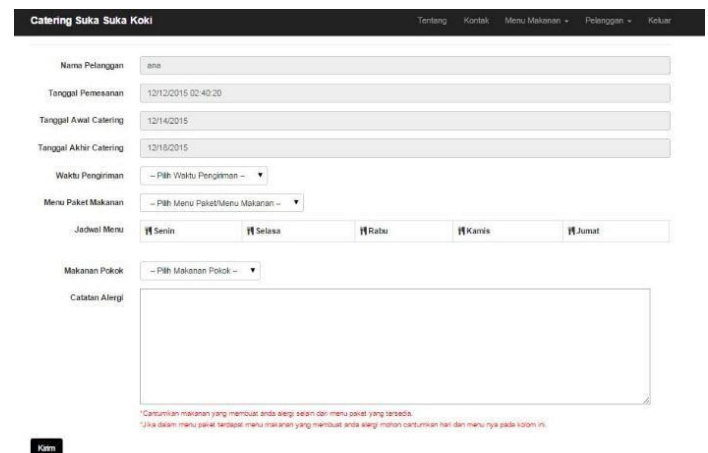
Catering Suka Suka Koki

Tentang Kontak Menu Makanan ▾ Pelanggan ▾ Keluar

Nama Pelanggan ana

Tanggal Pemesanan 12/12/2015 02:40:20

Tanggal Awal Catering 12/14/2015

Tanggal Akhir Catering 12/18/2015

Waktu Pengiriman -- Pilih Waktu Pengiriman -- ▾

Menu Paket Makanan -- Pilih Menu Paket/Menu Makanan -- ▾

Jadwal Menu

| Senin | Selasa | Rabu | Kamis | Jumat |
|---|---|---|---|---|

Makanan Pokok -- Pilih Makanan Pokok -- ▾

Catatan Alergi

*Cantumkan makanan yang membuat anda alergi selain dari menu paket yang tersedia.
*Jika dalam menu paket terdapat menu makanan yang membuat anda alergi mohon cantumkan hari dan menu nya pada kolom ini.

Kirim